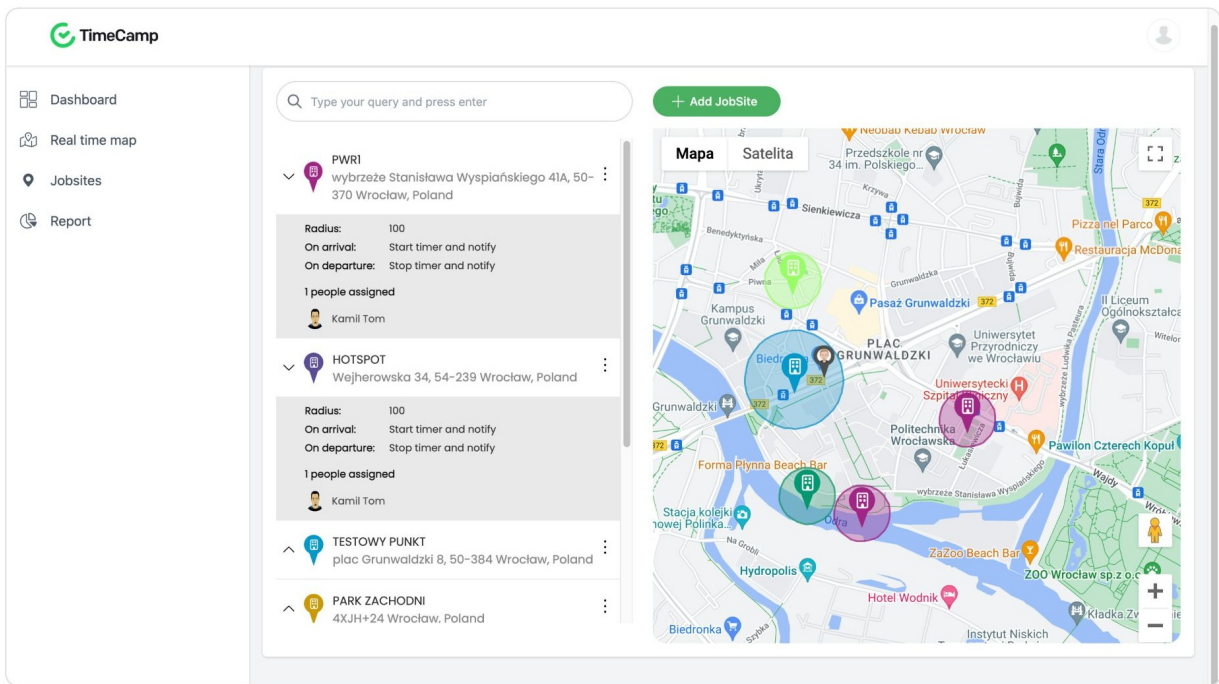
TimeCamp

Dashboard

Real time map

Jobsites

Report

Type your query and press enter

+ Add JobSite

PWR1
wybrzeże Stanisława Wyspiańskiego 41A, 50-370 Wrocław, Poland

Radius: 100
On arrival: Start timer and notify
On departure: Stop timer and notify

1 people assigned

Kamil Tom

HOTSPOT
Wejherowska 34, 54-239 Wrocław, Poland

Radius: 100
On arrival: Start timer and notify
On departure: Stop timer and notify

1 people assigned

Kamil Tom

TESTOWY PUNKT
plac Grunwaldzki 8, 50-384 Wrocław, Poland

PARK ZACHODNI
4XJH+24 Wrocław, Poland

Mapa Satelita

Neobab Kebab Wrocław
Przedszkole nr 24 im. Polskiego...
Sienkiewicza
Benedyktyńska
Piwna
Grunwaldzka
Kampus Grunwaldzki
Pasaż Grunwaldzki
372
PLAC GRUNWALDZKI
Uniwersytet Przyrodniczy we Wrocławiu
Pizza nel Parco
Restauracja McDona
II Liceum Ogólnokształc
Witelo
Biedr
Uniwersytecki Szpital Kliniczny
Grunwaldzki
Politechnika Wrocławska
Pawilon Czterech Kopuł
Forma Płynna Beach Bar
wybrzeże Stanisława Wyspiańskiego
Wyjdy
Stacja kolejki owej Polinka
Odra
Na Grobli
ZaZoo Beach Bar
Hydropolis
ZOO Wrocław sp.z o.o
Hotel Wodnik
Kładka Zw
Biedronka
Instytut Niskich
Szybka
Stara Odra
Krzywa
Bujwida
Łukasiewicza